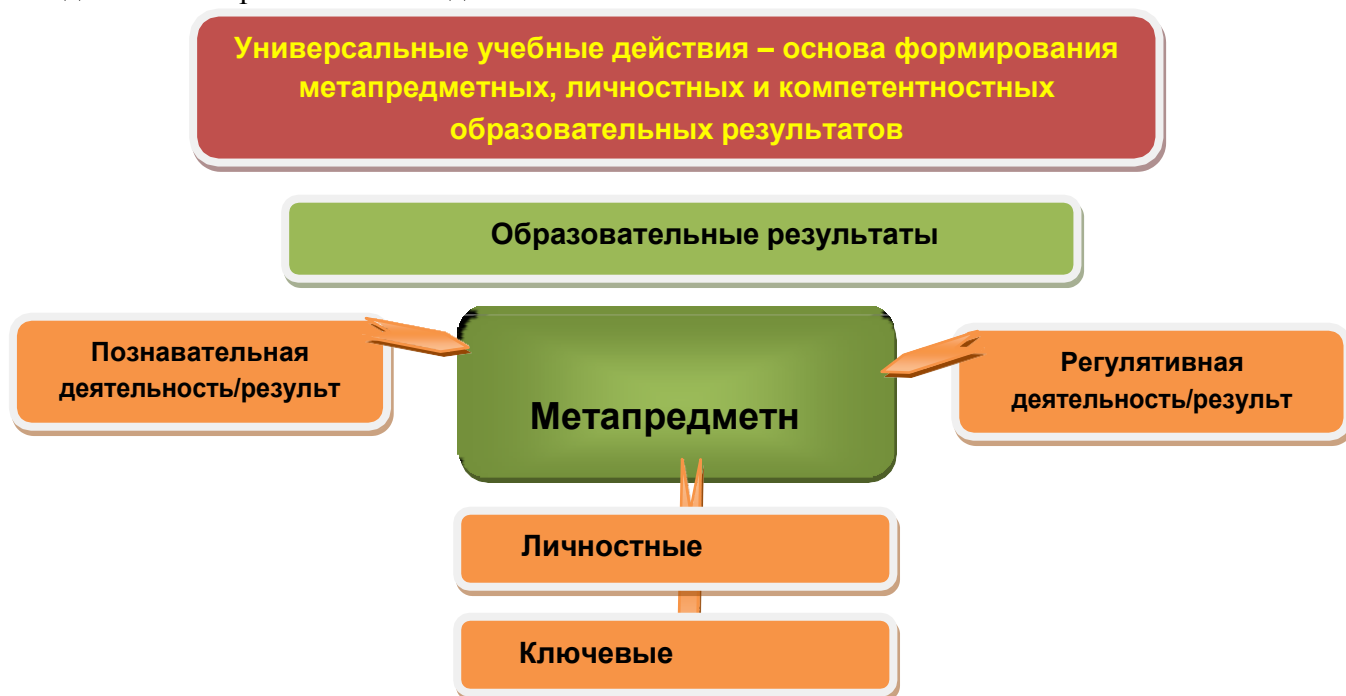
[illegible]

Универсальные учебные действия – основа формирования метапредметных, личностных и компетентностных образовательных результатов

Образовательные результаты

Познавательная деятельность/результ

Метапредметн

Регулятивная деятельность/результ

Личностные

Ключевые